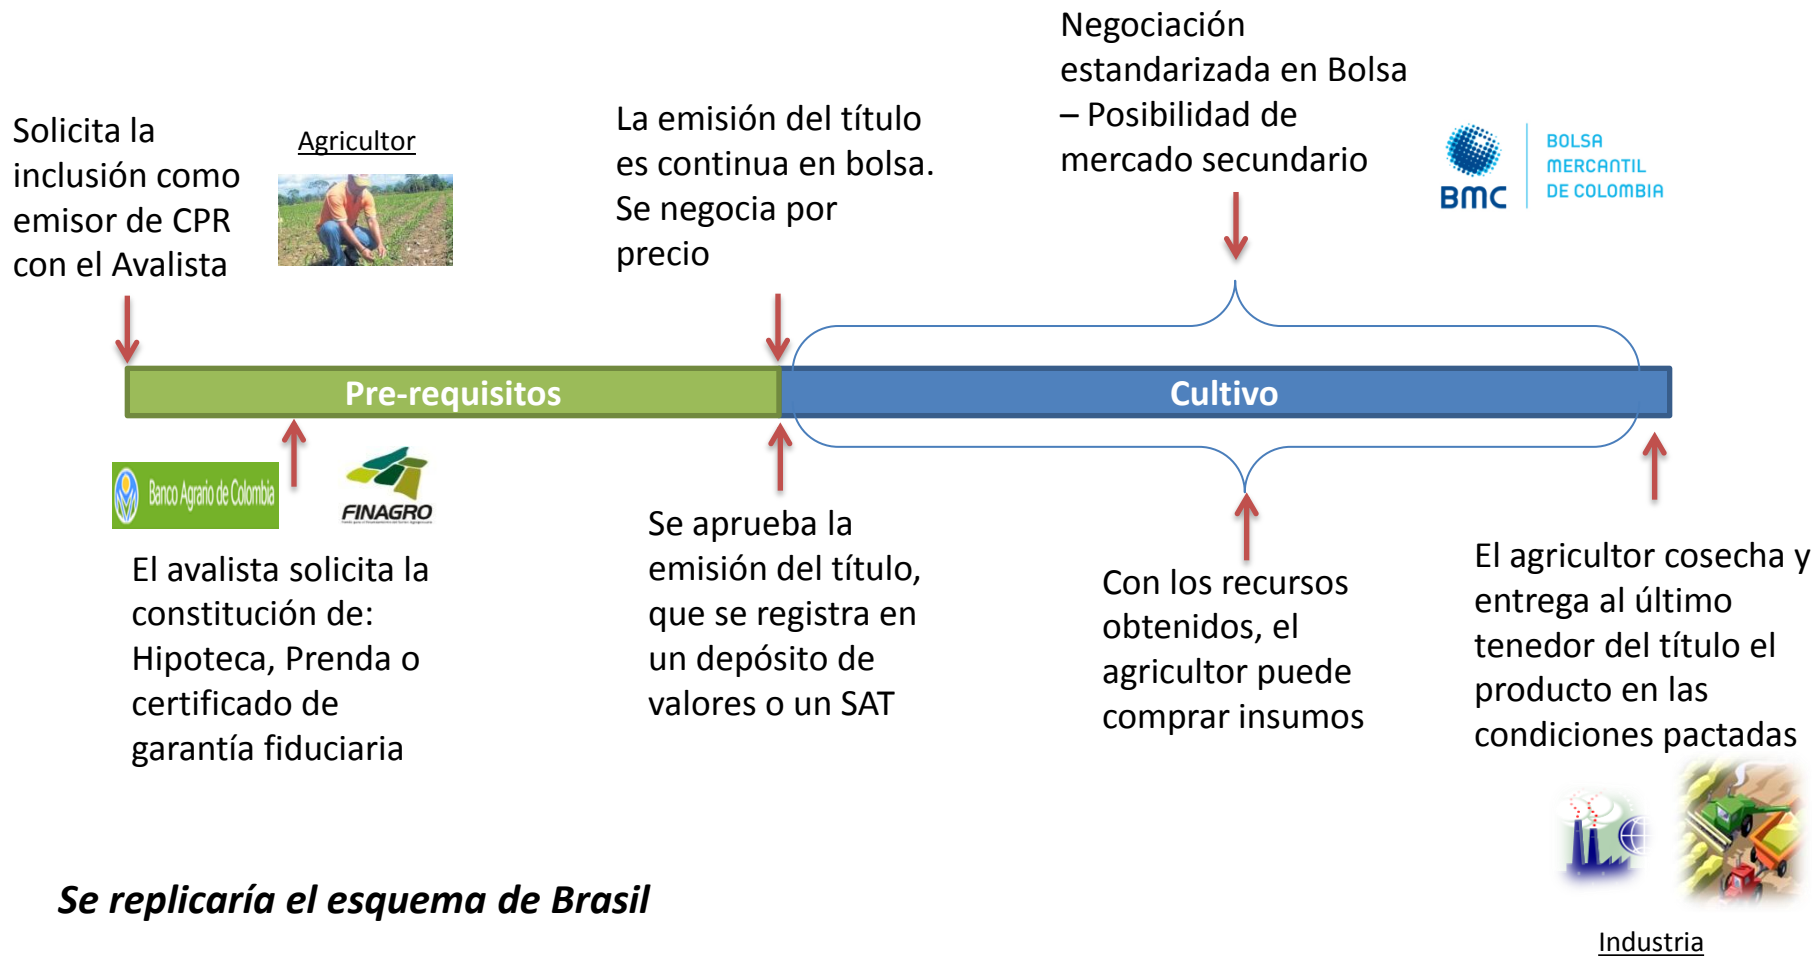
Negociación estandarizada en Bolsa – Posibilidad de mercado secundario

BMC BOLSA MERCANTIL DE COLOMBIA

Solicita la inclusión como emisor de CPR con el Avalista

Agricultor

La emisión del título es continua en bolsa. Se negocia por precio

Pre-requisitos

Cultivo

Banco Agrario de Colombia

FINAGRO

El avalista solicita la constitución de: Hipoteca, Prenda o certificado de garantía fiduciaria

Se aprueba la emisión del título, que se registra en un depósito de valores o un SAT

Con los recursos obtenidos, el agricultor puede comprar insumos

El agricultor cosecha y entrega al último tenedor del título el producto en las condiciones pactadas

Se replicaría el esquema de Brasil

Industria